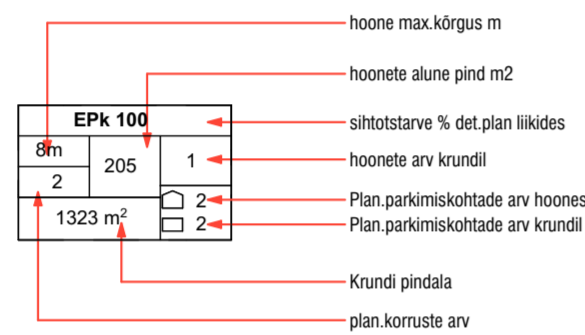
| EPk 100 | | |
|---|---|---|
| 8m | 205 | 1 |
| 2 | | 2 |
| 1323 m$^2$ | | 2 |

hoone max.kõrgus m
hoonete alune pind m2
sihtotstarve % det.plan liikides
hoonete arv krundil
Plan.parkimiskohtade arv hoones
Plan.parkimiskohtade arv krundil
Krundi pindala
plan.korruste arv